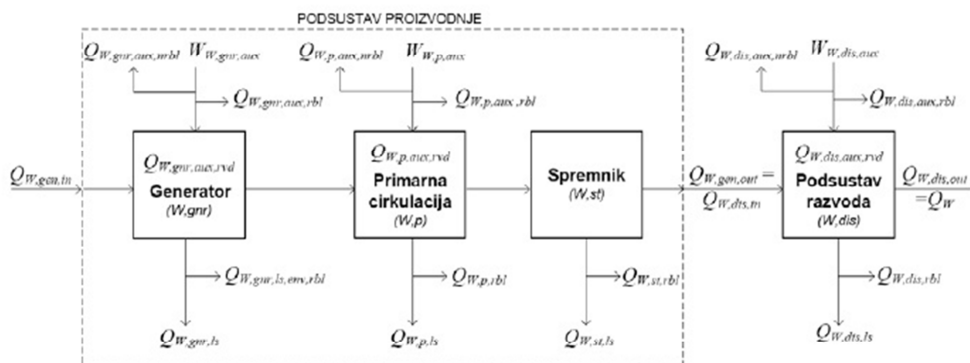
PODSUSTAV PROIZVODNJE

$Q_{W,gnr,aux,nrbl}$ $W_{W,gnr,aux}$

$Q_{W,gnr,aux,rbl}$

$Q_{W,p,aux,nrbl}$ $W_{W,p,aux}$

$Q_{W,p,aux,rbl}$

$Q_{W,dis,aux,nrbl}$ $W_{W,dis,aux}$

$Q_{W,dis,aux,rbl}$

$Q_{W,gen,in}$

$Q_{W,gnr,aux,rvd}$
Generator
(W,gnr)

$Q_{W,p,aux,rvd}$
Primarna cirkulacija
(W,p)

Spremnik
(W,st)

$Q_{W,gen,out} = Q_{W,dis,in}$

$Q_{W,dis,aux,rvd}$
Podsustav razvoda
(W,dis)

$Q_{W,dis,out} = Q_W$

$Q_{W,gnr,ls,env,rbl}$

$Q_{W,p,rbl}$

$Q_{W,st,rbl}$

$Q_{W,dis,rbl}$

$Q_{W,gnr,ls}$

$Q_{W,p,ls}$

$Q_{W,st,ls}$

$Q_{W,dis,ls}$